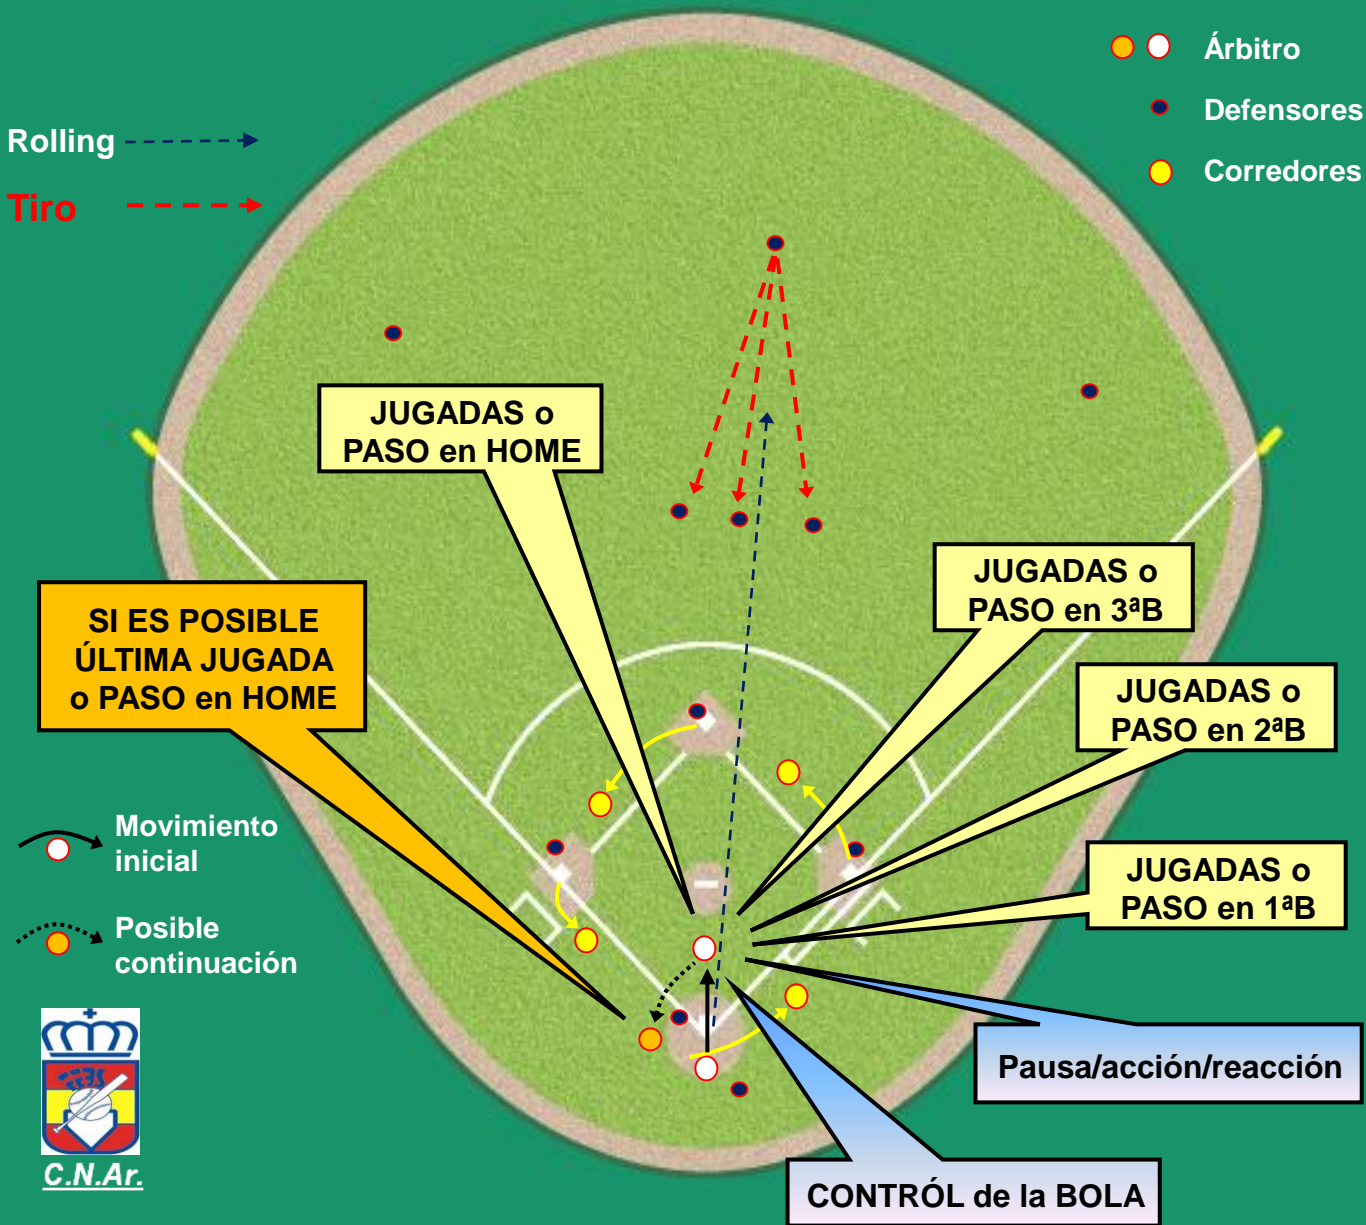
Árbitro
Defensores
Corredores

Rolling

Tiro

JUGADAS o PASO en HOME

JUGADAS o PASO en 3ªB

JUGADAS o PASO en 2ªB

JUGADAS o PASO en 1ªB

SI ES POSIBLE ÚLTIMA JUGADA o PASO en HOME

Movimiento inicial

Posible continuación

Pausa/acción/reacción

CONTRÓL de la BOLA

FEBS

C.N.Ar.